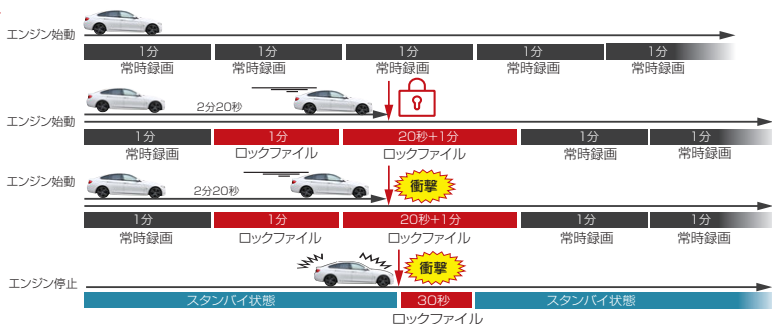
エンジン始動

1分
常時録画
1分
常時録画
1分
常時録画
1分
常時録画
1分
常時録画

エンジン始動
2分20秒
1分
常時録画
1分
ロックファイル
20秒+1分
ロックファイル
1分
常時録画
1分
常時録画

エンジン始動
2分20秒
衝撃
1分
常時録画
1分
ロックファイル
20秒+1分
ロックファイル
1分
常時録画
1分
常時録画

エンジン停止
衝撃
スタンバイ状態
30秒
ロックファイル
スタンバイ状態